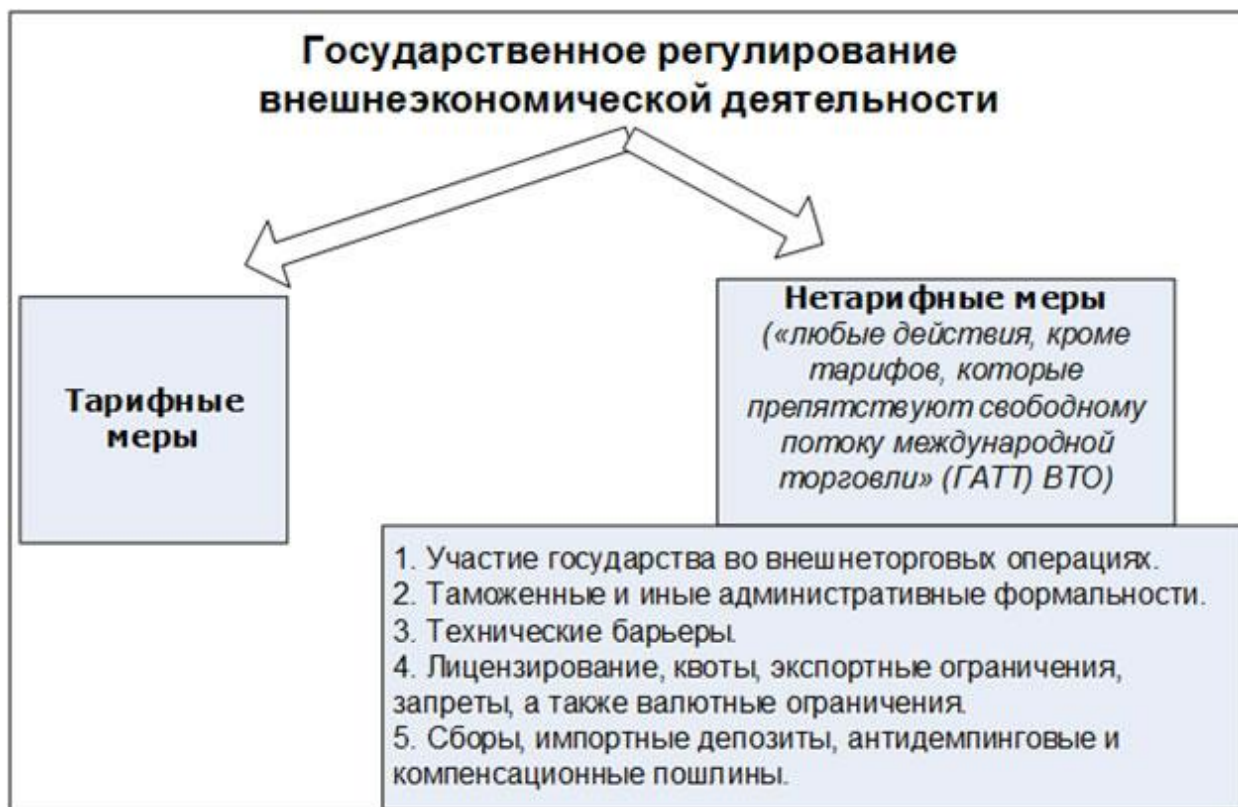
Государственное регулирование внешнеэкономической деятельности

Тарифные меры

Нетарифные меры
(«любые действия, кроме тарифов, которые препятствуют свободному потоку международной торговли» (ГАТТ) ВТО)

1. Участие государства во внешнеторговых операциях.
2. Таможенные и иные административные формальности.
3. Технические барьеры.
4. Лицензирование, квоты, экспортные ограничения, запреты, а также валютные ограничения.
5. Сборы, импортные депозиты, антидемпинговые и компенсационные пошлины.